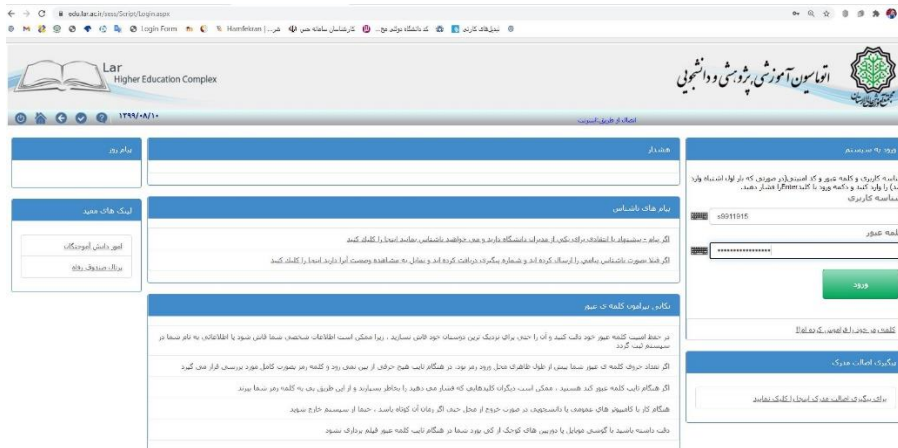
edu.lar.ac.ir/sess/Script/Login.aspx

Login Form | Homeikran

Lar Higher Education Complex

اتوماسیون آموزشی، پژوهشی و دانشجویی

۱۳۹۹/۰۸/۱۰

اتصال از طریق اینترنت

پیام روز

هشدار

ورود به سیستم

لینک های مفید

امور دانش آموختگان

پرتال صندوق رفاه

پیام های ناشناس

اگر پیام - پیشنهاد یا انتقادی برای یکی از مدیران دانشگاه دارید و می خواهید ناشناس بمانید اینجا را کلیک کنید

اگر قبلا بصورت ناشناس پیامی را ارسال کرده اند و شماره پیگیری دریافت کرده اند و تمایل به مشاهده وضعیت آنرا دارید اینجا را کلیک کنید

شناسه کاربری و کلمه عبور و کد امنیتی(در صورتی که بار اول اشتباه وارد شد) را وارد کنید و دکمه ورود یا کلید Enter را فشار دهید.

شناسه کاربری

s9911915

کلمه عبور

ورود

کلمه ی عبور را فراموش کرده ام

نکاتی پیرامون کلمه ی عبور

در حفظ امنیت کلمه عبور خود دقت کنید و آن را حتی برای نزدیک ترین دوستان خود فاش نسازید ، زیرا ممکن است اطلاعات شخصی شما فاش شود یا اطلاعاتی به نام شما در سیستم ثبت گردد

اگر تعداد حروف کلمه ی عبور شما بیش از طول ظاهری محل ورود رمز بود، در هنگام تایپ هیچ حرفی از بین نمی رود و کلمه رمز بصورت کامل مورد بررسی قرار می گیرد

اگر هنگام تایپ کلمه ی عبور کند هستید ، ممکن است دیگران کلیدهایی که فشار می دهید را بخاطر بسپارند و از این طریق پی به کلمه رمز شما ببرند

هنگام کار با کامپیوتر های عمومی یا دانشجویی در صورت خروج از محل حتی اگر زمان آن کوتاه باشد ، حتما از سیستم خارج شوید

دقت داشته باشید با گوشی موبایل یا دوربین های کوچک از کی برد شما در هنگام تایپ کلمه عبور فیلم برداری نشود

پیگیری اصالت مدرک

برای پیگیری اصالت مدرک اینجا را کلیک نمایید